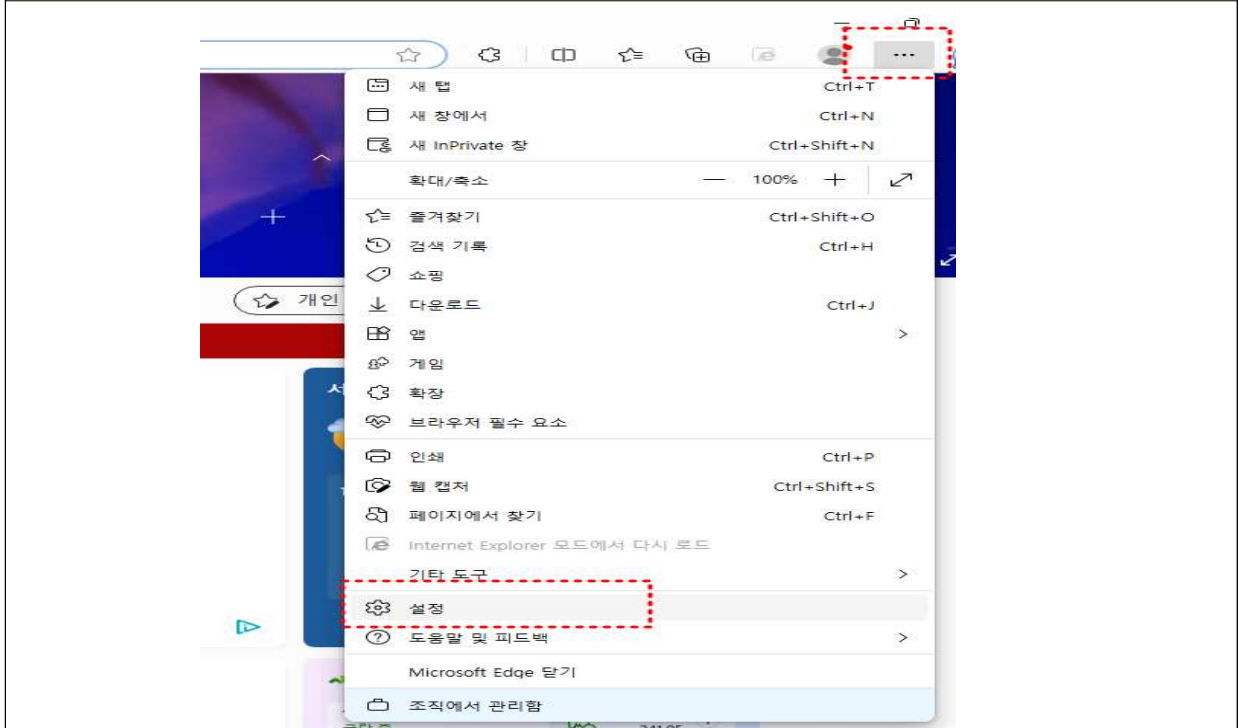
...

새 탭 Ctrl+T
새 창에서 Ctrl+N
새 InPrivate 창 Ctrl+Shift+N
확대/축소 — 100% +
즐겨찾기 Ctrl+Shift+O
검색 기록 Ctrl+H
쇼핑
다운로드 Ctrl+J
앱 >
게임
확장
브라우저 필수 요소
인쇄 Ctrl+P
웹 캡처 Ctrl+Shift+S
페이지에서 찾기 Ctrl+F
Internet Explorer 모드에서 다시 로드
기타 도구 >
설정
도움말 및 피드백 >
Microsoft Edge 닫기
조직에서 관리함

개인